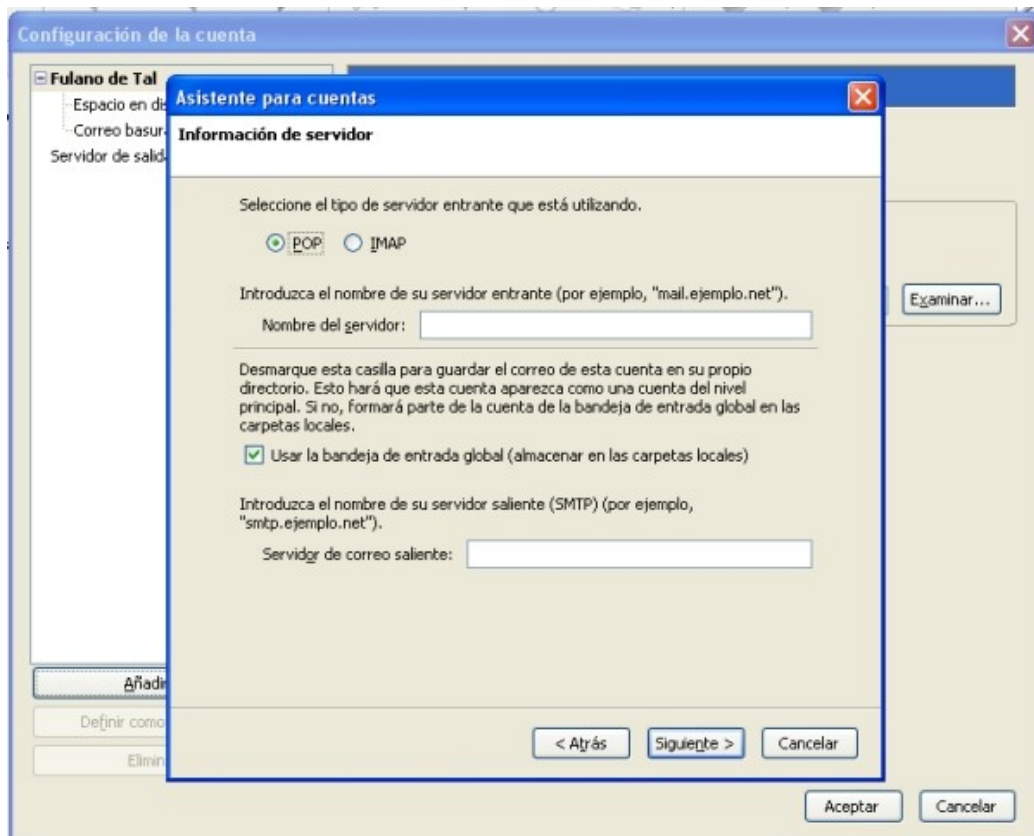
Configuración de la cuenta

Fulano de Tal
Espacio en dis
Correo basur
Servidor de salid

Asistente para cuentas

Información de servidor

Seleccione el tipo de servidor entrante que está utilizando.

POP IMAP

Introduzca el nombre de su servidor entrante (por ejemplo, "mail.ejemplo.net").

Nombre del servidor:

Desmarque esta casilla para guardar el correo de esta cuenta en su propio directorio. Esto hará que esta cuenta aparezca como una cuenta del nivel principal. Si no, formará parte de la cuenta de la bandeja de entrada global en las carpetas locales.

Usar la bandeja de entrada global (almacenar en las carpetas locales)

Introduzca el nombre de su servidor saliente (SMTP) (por ejemplo, "smtp.ejemplo.net").

Servidor de correo saliente:

Examinar...

Añadir
Definir como
Elimin

< Atrás Siguiente > Cancelar

Aceptar Cancelar